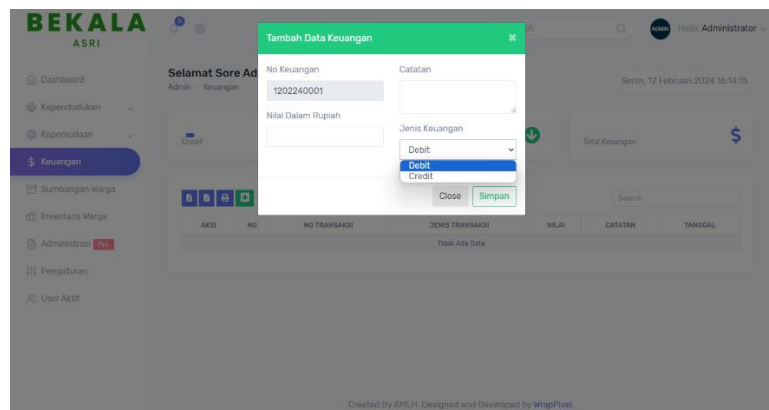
BEKALA
ASRI

Dashboard
Kependudukan
Kepemudaan
$ Keuangan
Sumbangan Warga
Inventaris Warga
Administrasi Pro
Pengaturan
User Aktif

Hello, Administrator

Selamat Sore Ad
Admin / Keuangan

Senin, 12 Februari 2024 16:14:15

Credit

Total Keuangan

$

Search

| AKSI | NO | NO TRANSAKSI | JENIS TRANSAKSI | NILAI | CATATAN | TANGGAL |
|---|---|---|---|---|---|---|
| Tidak Ada Data | | | | | | |

Tambah Data Keuangan

No Keuangan
1202240001

Nilai Dalam Rupiah

Catatan

Jenis Keuangan
Debit
Debit
Credit

Close
Simpan

Created By AMLH. Designed and Developed by WrapPixel.